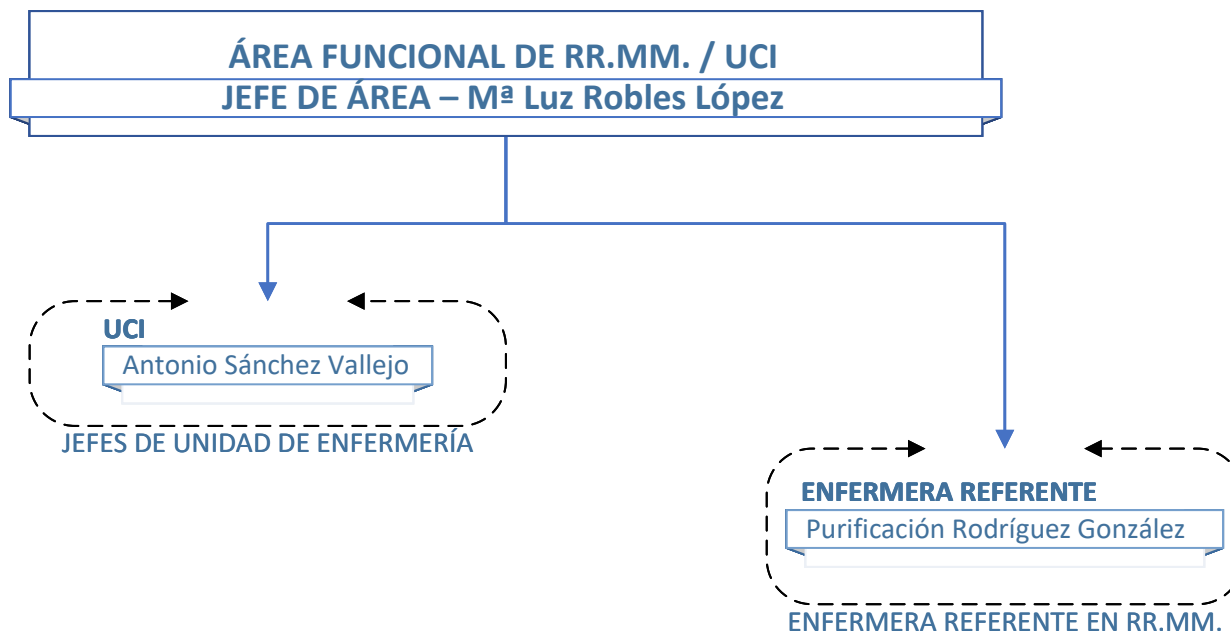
ÁREA FUNCIONAL DE RR.MM. / UCI

JEFE DE ÁREA – Mª Luz Robles López

UCI

Antonio Sánchez Vallejo

JEFES DE UNIDAD DE ENFERMERÍA

ENFERMERA REFERENTE

Purificación Rodríguez González

ENFERMERA REFERENTE EN RR.MM.